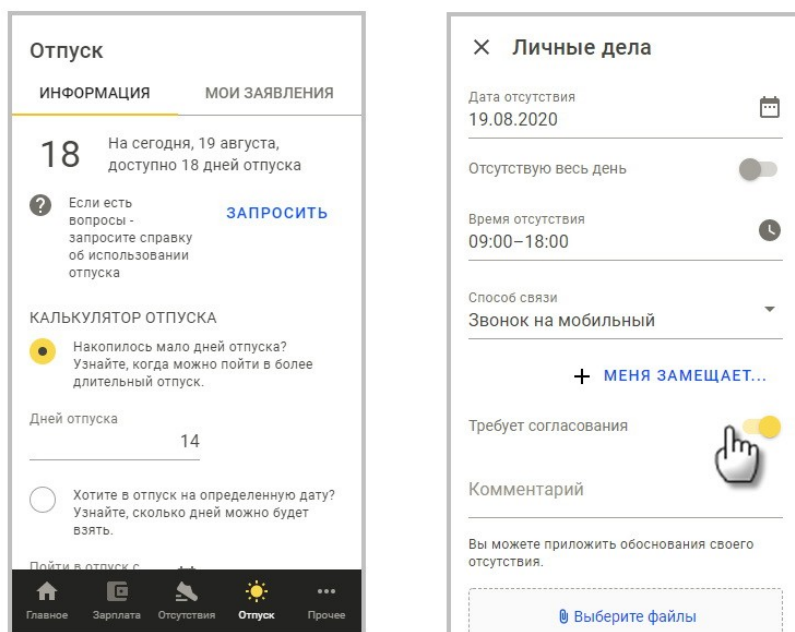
Отпуск

ИНФОРМАЦИЯ МОИ ЗАЯВЛЕНИЯ

18 На сегодня, 19 августа, доступно 18 дней отпуска

Если есть вопросы - запросите справку об использовании отпуска

ЗАПРОСИТЬ

КАЛЬКУЛЯТОР ОТПУСКА

Накопилось мало дней отпуска? Узнайте, когда можно пойти в более длительный отпуск.

Дней отпуска
14

Хотите в отпуск на определенную дату? Узнайте, сколько дней можно будет взять.

Пойти в отпуск с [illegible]

Главное Зарплата Отсутствия Отпуск Прочее

× Личные дела

Дата отсутствия
19.08.2020

Отсутствую весь день

Время отсутствия
09:00–18:00

Способ связи
Звонок на мобильный

+ МЕНЯ ЗАМЕЩАЕТ...

Требует согласования

Комментарий

Вы можете приложить обоснования своего отсутствия.

Выберите файлы